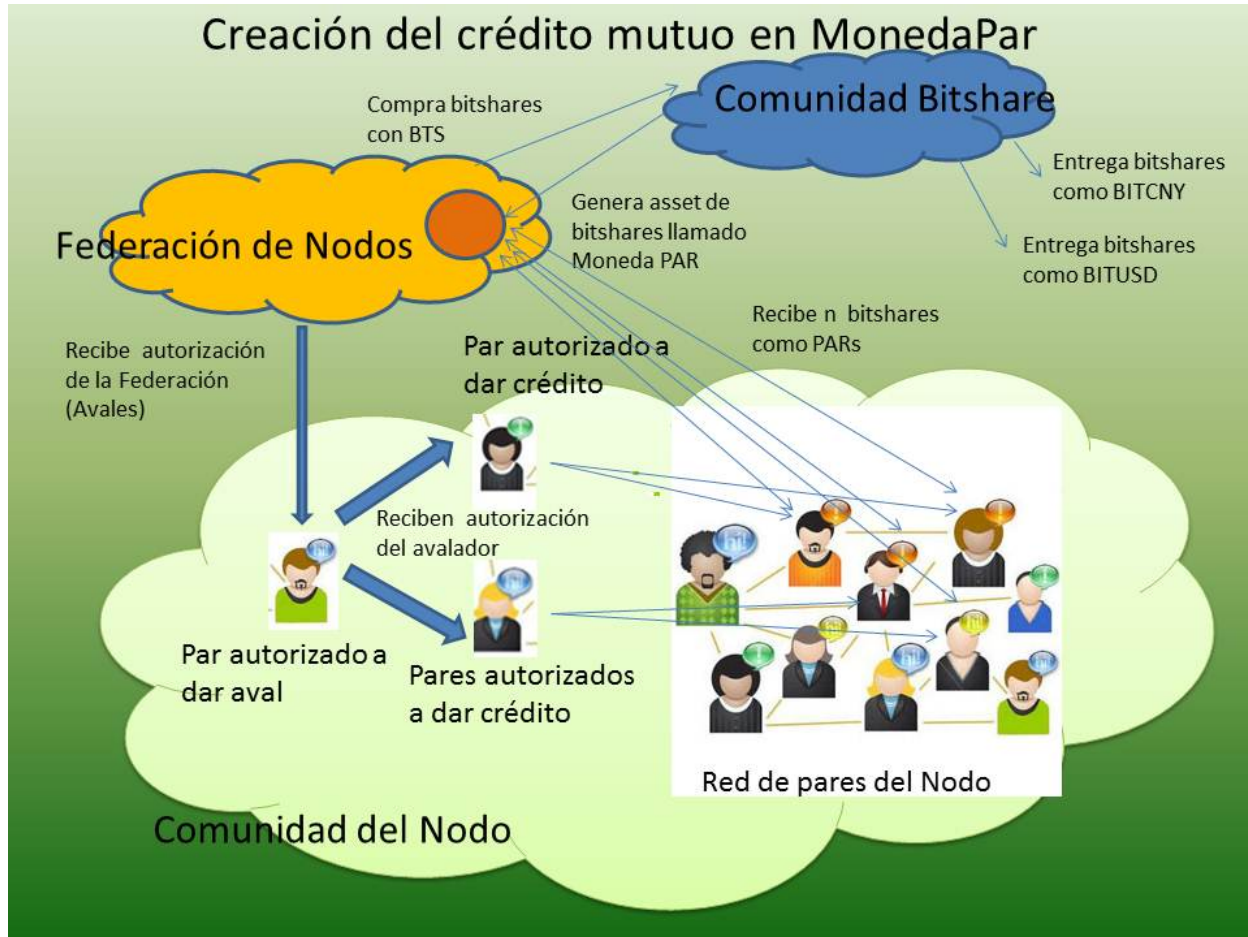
Creación del crédito mutuo en MonedaPar

Comunidad Bitshare

Compra bitshares con BTS

Entrega bitshares como BITCNY

Entrega bitshares como BITUSD

Federación de Nodos

Genera asset de bitshares llamado Moneda PAR

Recibe n bitshares como PARs

Recibe autorización de la Federación (Avales)

Par autorizado a dar crédito

Reciben autorización del avalador

Par autorizado a dar aval

Pares autorizados a dar crédito

Red de pares del Nodo

Comunidad del Nodo